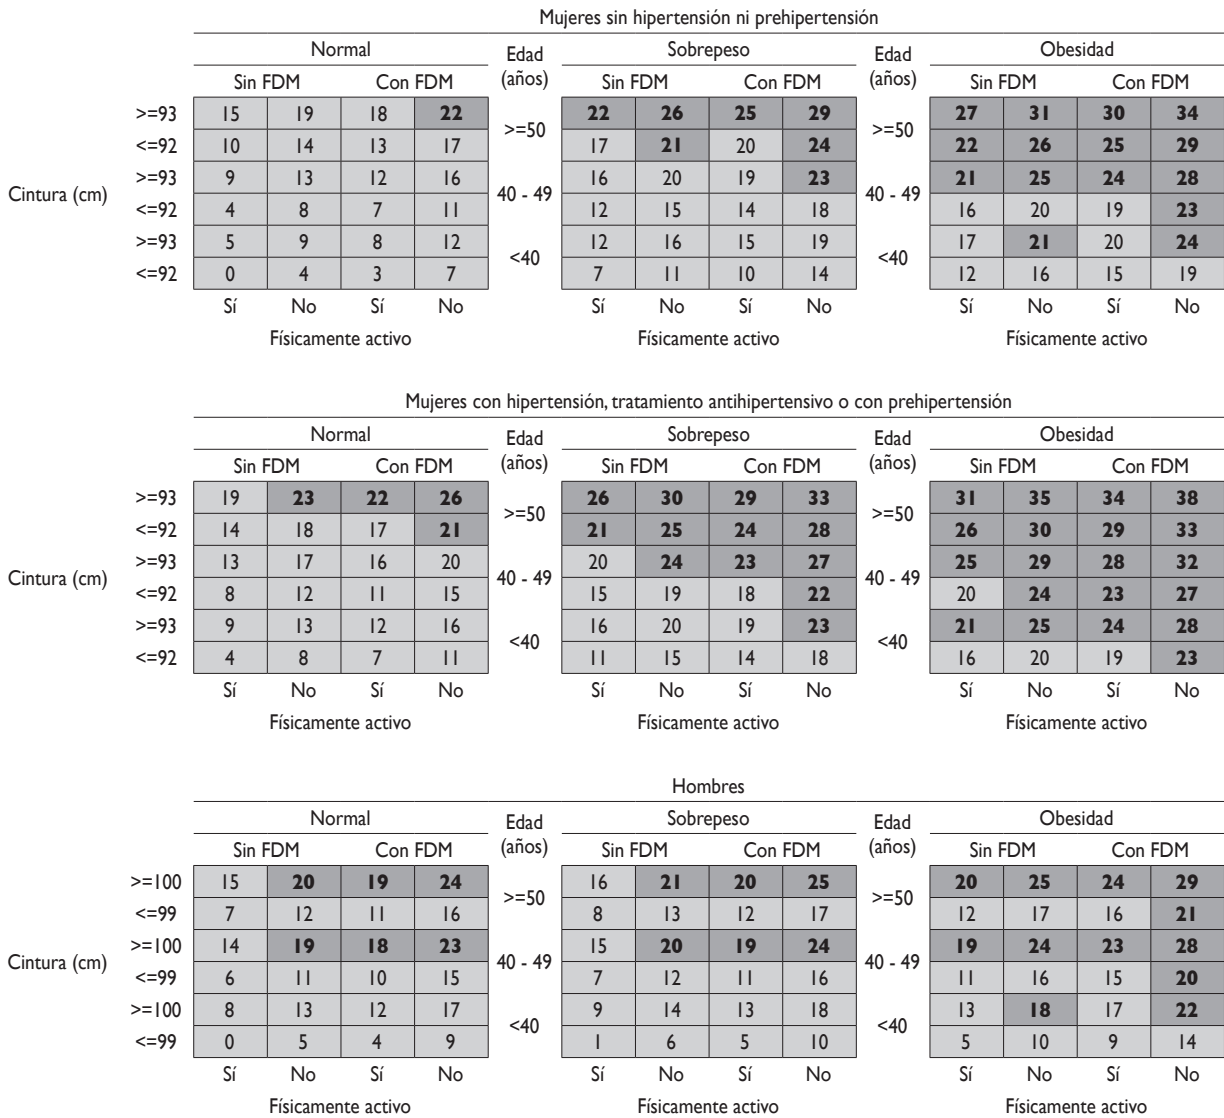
Mujeres sin hipertensión ni prehipertensión

| | Normal | | | | Edad (años) | Sobrepeso | | | | Edad (años) | Obesidad | | | |
|---|---|---|---|---|---|---|---|---|---|---|---|---|---|---|
| | Sin FDM | | Con FDM | | | Sin FDM | | Con FDM | | | Sin FDM | | Con FDM | |
| >=93 | 15 | 19 | 18 | 22 | >=50 | 22 | 26 | 25 | 29 | >=50 | 27 | 31 | 30 | 34 |
| <=92 | 10 | 14 | 13 | 17 | | 17 | 21 | 20 | 24 | | 22 | 26 | 25 | 29 |
| Cintura (cm) >=93 | 9 | 13 | 12 | 16 | 40 - 49 | 16 | 20 | 19 | 23 | 40 - 49 | 21 | 25 | 24 | 28 |
| <=92 | 4 | 8 | 7 | 11 | | 12 | 15 | 14 | 18 | | 16 | 20 | 19 | 23 |
| >=93 | 5 | 9 | 8 | 12 | <40 | 12 | 16 | 15 | 19 | <40 | 17 | 21 | 20 | 24 |
| <=92 | 0 | 4 | 3 | 7 | | 7 | 11 | 10 | 14 | | 12 | 16 | 15 | 19 |
| | Sí | No | Sí | No | | Sí | No | Sí | No | | Sí | No | Sí | No |

Físicamente activo Físicamente activo Físicamente activo

Mujeres con hipertensión, tratamiento antihipertensivo o con prehipertensión

| | Normal | | | | Edad (años) | Sobrepeso | | | | Edad (años) | Obesidad | | | |
|---|---|---|---|---|---|---|---|---|---|---|---|---|---|---|
| | Sin FDM | | Con FDM | | | Sin FDM | | Con FDM | | | Sin FDM | | Con FDM | |
| >=93 | 19 | 23 | 22 | 26 | >=50 | 26 | 30 | 29 | 33 | >=50 | 31 | 35 | 34 | 38 |
| <=92 | 14 | 18 | 17 | 21 | | 21 | 25 | 24 | 28 | | 26 | 30 | 29 | 33 |
| Cintura (cm) >=93 | 13 | 17 | 16 | 20 | 40 - 49 | 20 | 24 | 23 | 27 | 40 - 49 | 25 | 29 | 28 | 32 |
| <=92 | 8 | 12 | 11 | 15 | | 15 | 19 | 18 | 22 | | 20 | 24 | 23 | 27 |
| >=93 | 9 | 13 | 12 | 16 | <40 | 16 | 20 | 19 | 23 | <40 | 21 | 25 | 24 | 28 |
| <=92 | 4 | 8 | 7 | 11 | | 11 | 15 | 14 | 18 | | 16 | 20 | 19 | 23 |
| | Sí | No | Sí | No | | Sí | No | Sí | No | | Sí | No | Sí | No |

Físicamente activo Físicamente activo Físicamente activo

Hombres

| | Normal | | | | Edad (años) | Sobrepeso | | | | Edad (años) | Obesidad | | | |
|---|---|---|---|---|---|---|---|---|---|---|---|---|---|---|
| | Sin FDM | | Con FDM | | | Sin FDM | | Con FDM | | | Sin FDM | | Con FDM | |
| >=100 | 15 | 20 | 19 | 24 | >=50 | 16 | 21 | 20 | 25 | >=50 | 20 | 25 | 24 | 29 |
| <=99 | 7 | 12 | 11 | 16 | | 8 | 13 | 12 | 17 | | 12 | 17 | 16 | 21 |
| Cintura (cm) >=100 | 14 | 19 | 18 | 23 | 40 - 49 | 15 | 20 | 19 | 24 | 40 - 49 | 19 | 24 | 23 | 28 |
| <=99 | 6 | 11 | 10 | 15 | | 7 | 12 | 11 | 16 | | 11 | 16 | 15 | 20 |
| >=100 | 8 | 13 | 12 | 17 | <40 | 9 | 14 | 13 | 18 | <40 | 13 | 18 | 17 | 22 |
| <=99 | 0 | 5 | 4 | 9 | | 1 | 6 | 5 | 10 | | 5 | 10 | 9 | 14 |
| | Sí | No | Sí | No | | Sí | No | Sí | No | | Sí | No | Sí | No |

Físicamente activo Físicamente activo Físicamente activo